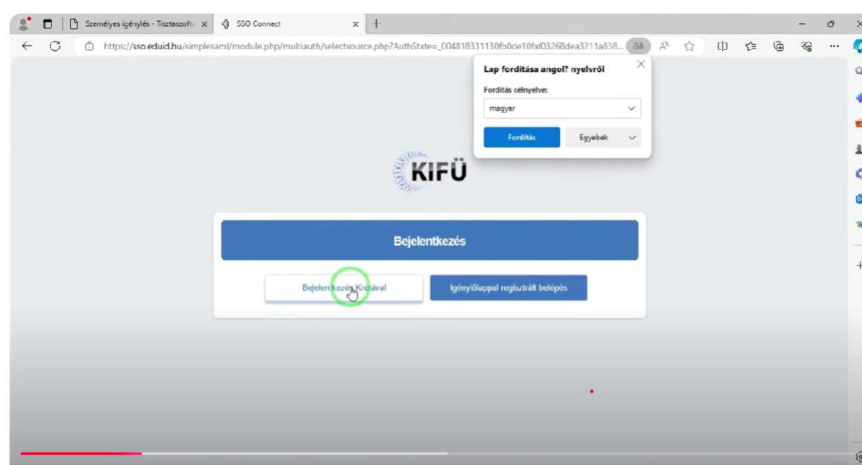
Személyes igénylés - Tisztaszoftv ×
SSO Connect ×
+
https://sso.eduid.hu/simplesaml/module.php/multiauth/selectsource.php?AuthState=_004818331130fb0de10faf03268dea3?11a838...
Lap fordítása angol? nyelvről
Fordítás célnyelve:
magyar
Fordítás
Egyebek
KIFÜ
Bejelentkezés
Bejelentkezés Krétával
Igénylőlappal regisztrált belépés